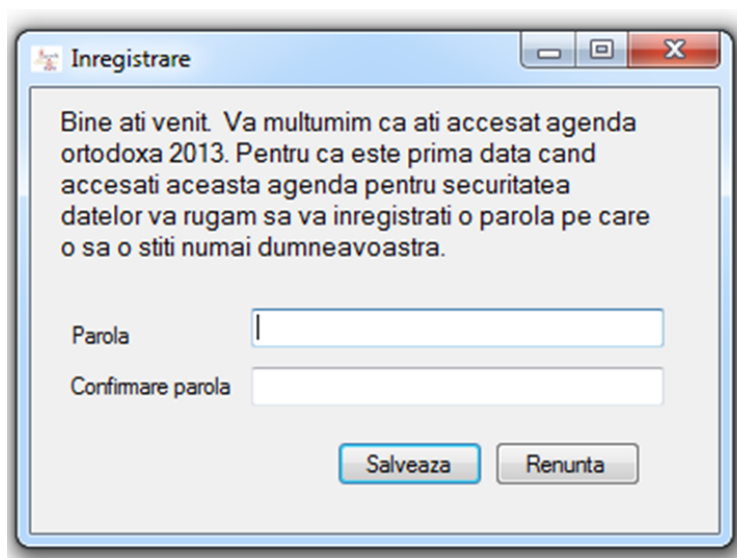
Inregistrare

Bine ati venit.  Va multumim ca ati accesat agenda ortodoxa 2013. Pentru ca este prima data cand accesati aceasta agenda pentru securitatea datelor va rugam sa va inregistrati o parola pe care o sa o stiti numai dumneavoastra.

Parola

Confirmare parola

Salveaza

Renunta